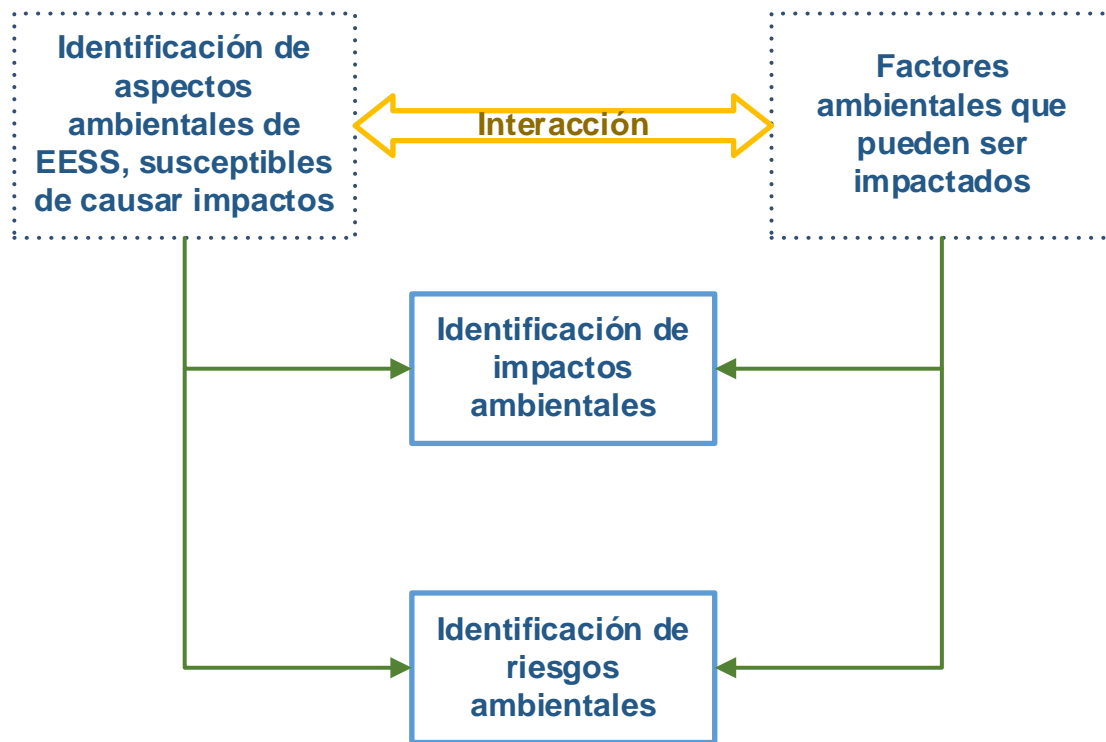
Identificación de aspectos ambientales de EESS, susceptibles de causar impactos

Interacción

Factores ambientales que pueden ser impactados

Identificación de impactos ambientales

Identificación de riesgos ambientales